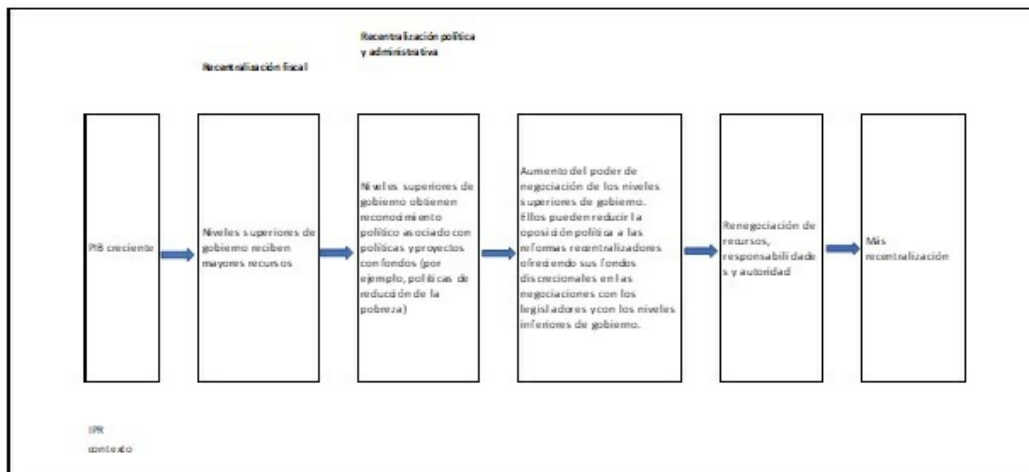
Recentralización política y administrativa

Recentralización fiscal

PIB creciente

Niveles superiores de gobierno reciben mayores recursos

Niveles superiores de gobierno obtienen reconocimiento político asociado con políticas y proyectos con fondos (por ejemplo, políticas de reducción de la pobreza)

Aumento del poder de negociación de los niveles superiores de gobierno. Ellos pueden reducir la oposición política a las reformas recentralizadoras ofreciendo sus fondos discrecionales en las negociaciones con los legisladores y con los niveles inferiores de gobierno.

Renegociación de recursos, responsabilidades y autoridad

Más recentralización

IPR
contexto